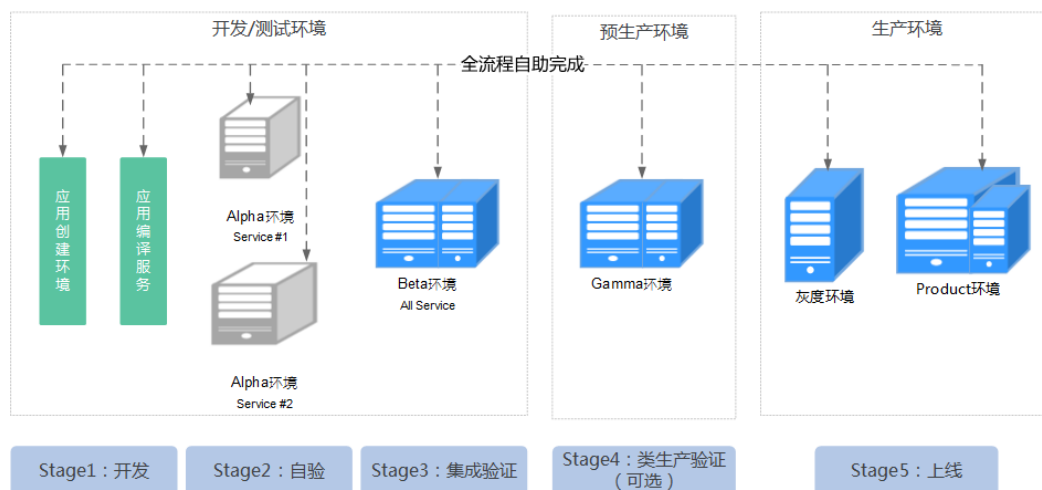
开发/测试环境

预生产环境

生产环境

全流程自助完成

应用创建环境

应用编译服务

Alpha环境
Service #1

Alpha环境
Service #2

Beta环境
All Service

Gamma环境

灰度环境

Product环境

Stage1：开发

Stage2：自验

Stage3：集成验证

Stage4：类生产验证（可选）

Stage5：上线